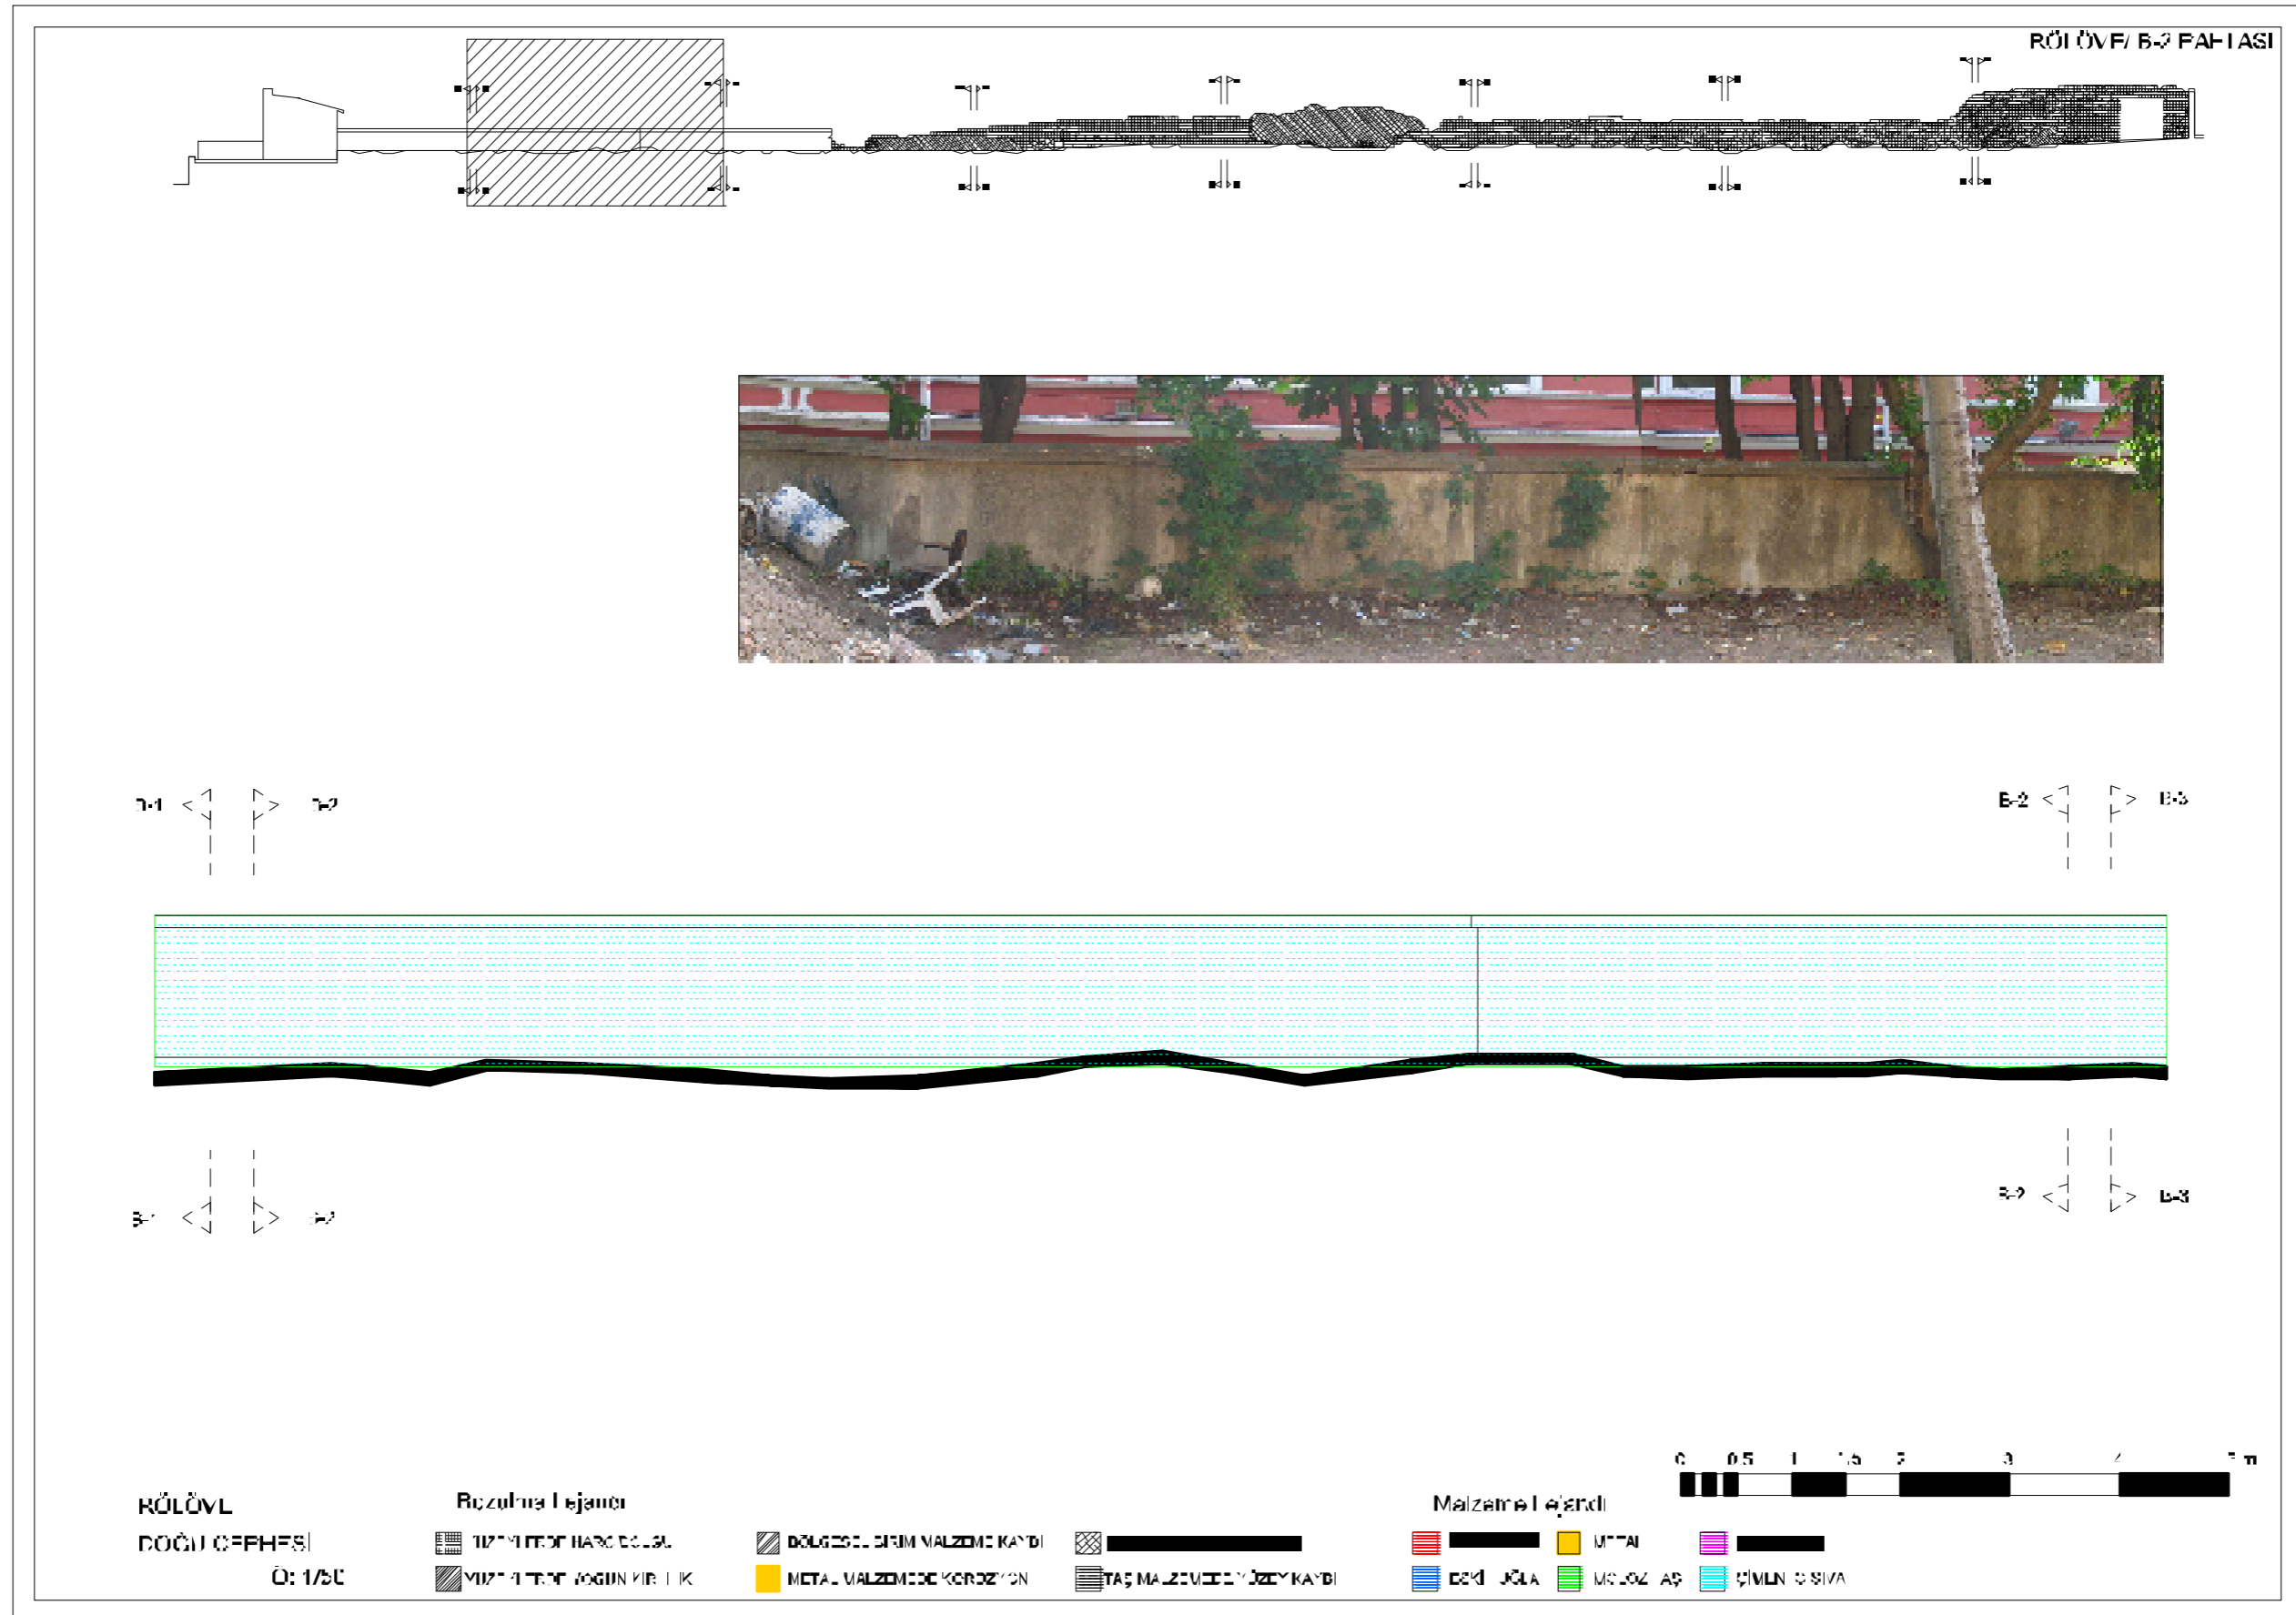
RÖLÖVE/ B-2 PAFTASI

B-1 B-2

B-2 B-3

B-1 B-2

B-2 B-3

0 0.5 1 1.5 2 3 4 5 m

RÖLÖVE
DOĞU CEPHESİ
Ö: 1/50

Bozulma Lejandı
YÜZEYDE TOPRAK BOŞLUĞU
YÜZEYDE YOĞUN KİRLİLİK
BÖLGESEL SIVA MALZEME KAYBI
METAL MALZEMEDE KOROZYON
TAŞ MALZEMEDE YÜZEY KAYBI

Malzeme Lejandı
ESKİ TUĞLA
METAL
MOLOZ TAŞ
ÇİMENTO SIVA